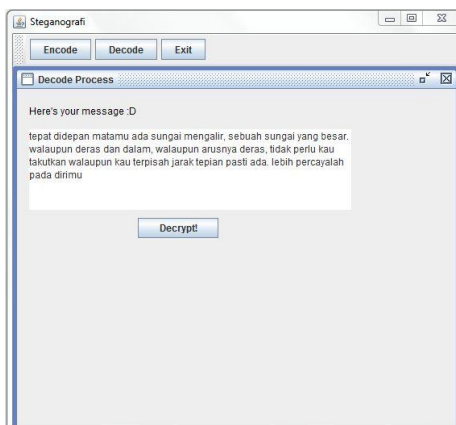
Steganografi

Encode Decode Exit

Decode Process

Here's your message :D

tepat didepan matamu ada sungai mengalir, sebuah sungai yang besar. walaupun deras dan dalam, walaupun arusnya deras, tidak perlu kau takutkan walaupun kau terpisah jarak tepian pasti ada. lebih percayalah pada dirimu

Decrypt!